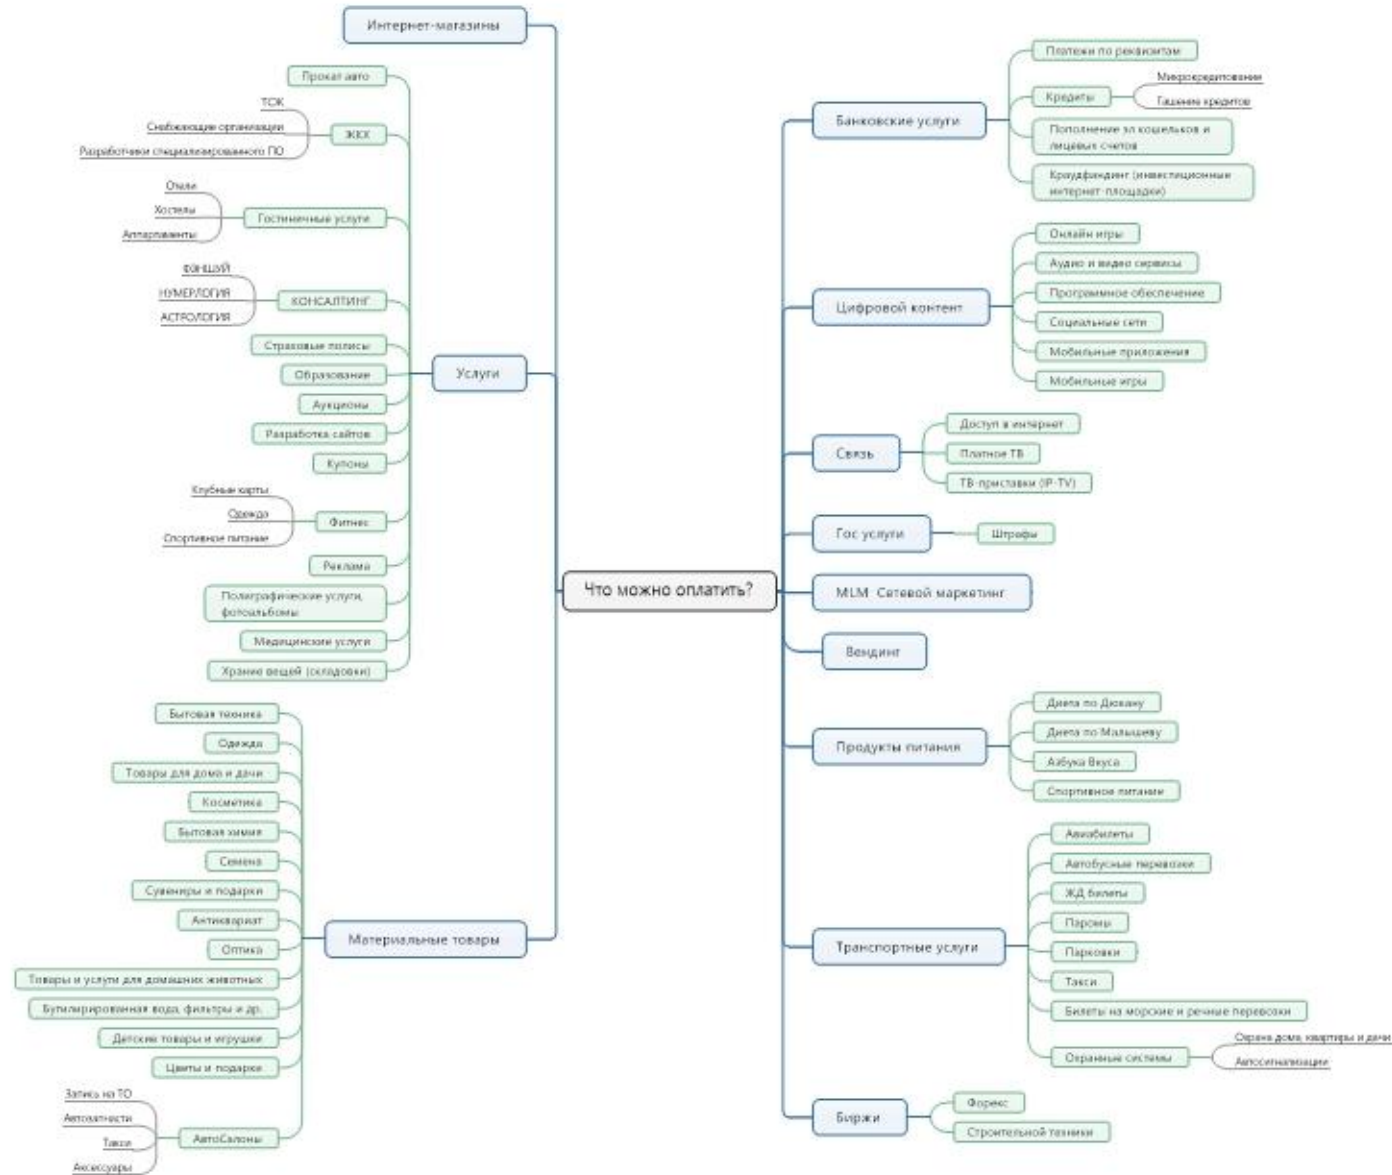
Что можно оплатить?

Интернет-магазины

Услуги
Прокат авто
ЖКХ
ТСЖ
Снабжающие организации
Разработчики специализированного ПО
Гостиничные услуги
Отели
Хостелы
Аппартаменты
КОНСАЛТИНГ
ФЭНШУЙ
НУМЕРЛОГИЯ
АСТРОЛОГИЯ
Страховые полисы
Образование
Аукционы
Разработка сайтов
Купоны
Фитнес
Клубные карты
Одежда
Спортивное питание
Реклама
Полиграфические услуги, фотоальбомы
Медицинские услуги
Хранение вещей (складовки)

Материальные товары
Бытовая техника
Одежда
Товары для дома и дачи
Косметика
Бытовая химия
Семена
Сувениры и подарки
Антиквариат
Оптика
Товары и услуги для домашних животных
Бутилированная вода, фильтры и др.
Детские товары и игрушки
Цветы и подарки
АвтоСалоны
Запись на ТО
Автозапчасти
Такси
Аксессуары

Банковские услуги
Платежи по реквизитам
Кредиты
Микрокредитовании
Гашение кредитов
Пополнение эл кошельков и лицевых счетов
Краудфандинг (инвестиционные интернет-площадки)

Цифровой контент
Онлайн игры
Аудио и видео сервисы
Программное обеспечение
Социальные сети
Мобильные приложения
Мобильные игры

Связь
Доступ в интернет
Платное ТВ
ТВ-приставки (IP-TV)

Гос услуги
Штрафы

MLM Сетевой маркетинг

Вендинг

Продукты питания
Диета по Дюкану
Диета по Малышеву
Азбука Вкуса
Спортивное питание

Транспортные услуги
Авиабилеты
Автобусные перевозки
ЖД билеты
Паромы
Парковки
Такси
Билеты на морские и речные перевозки
Охранные системы
Охрана дома, квартиры и дачи
Автосигнализации

Биржи
Форекс
Строительной техники